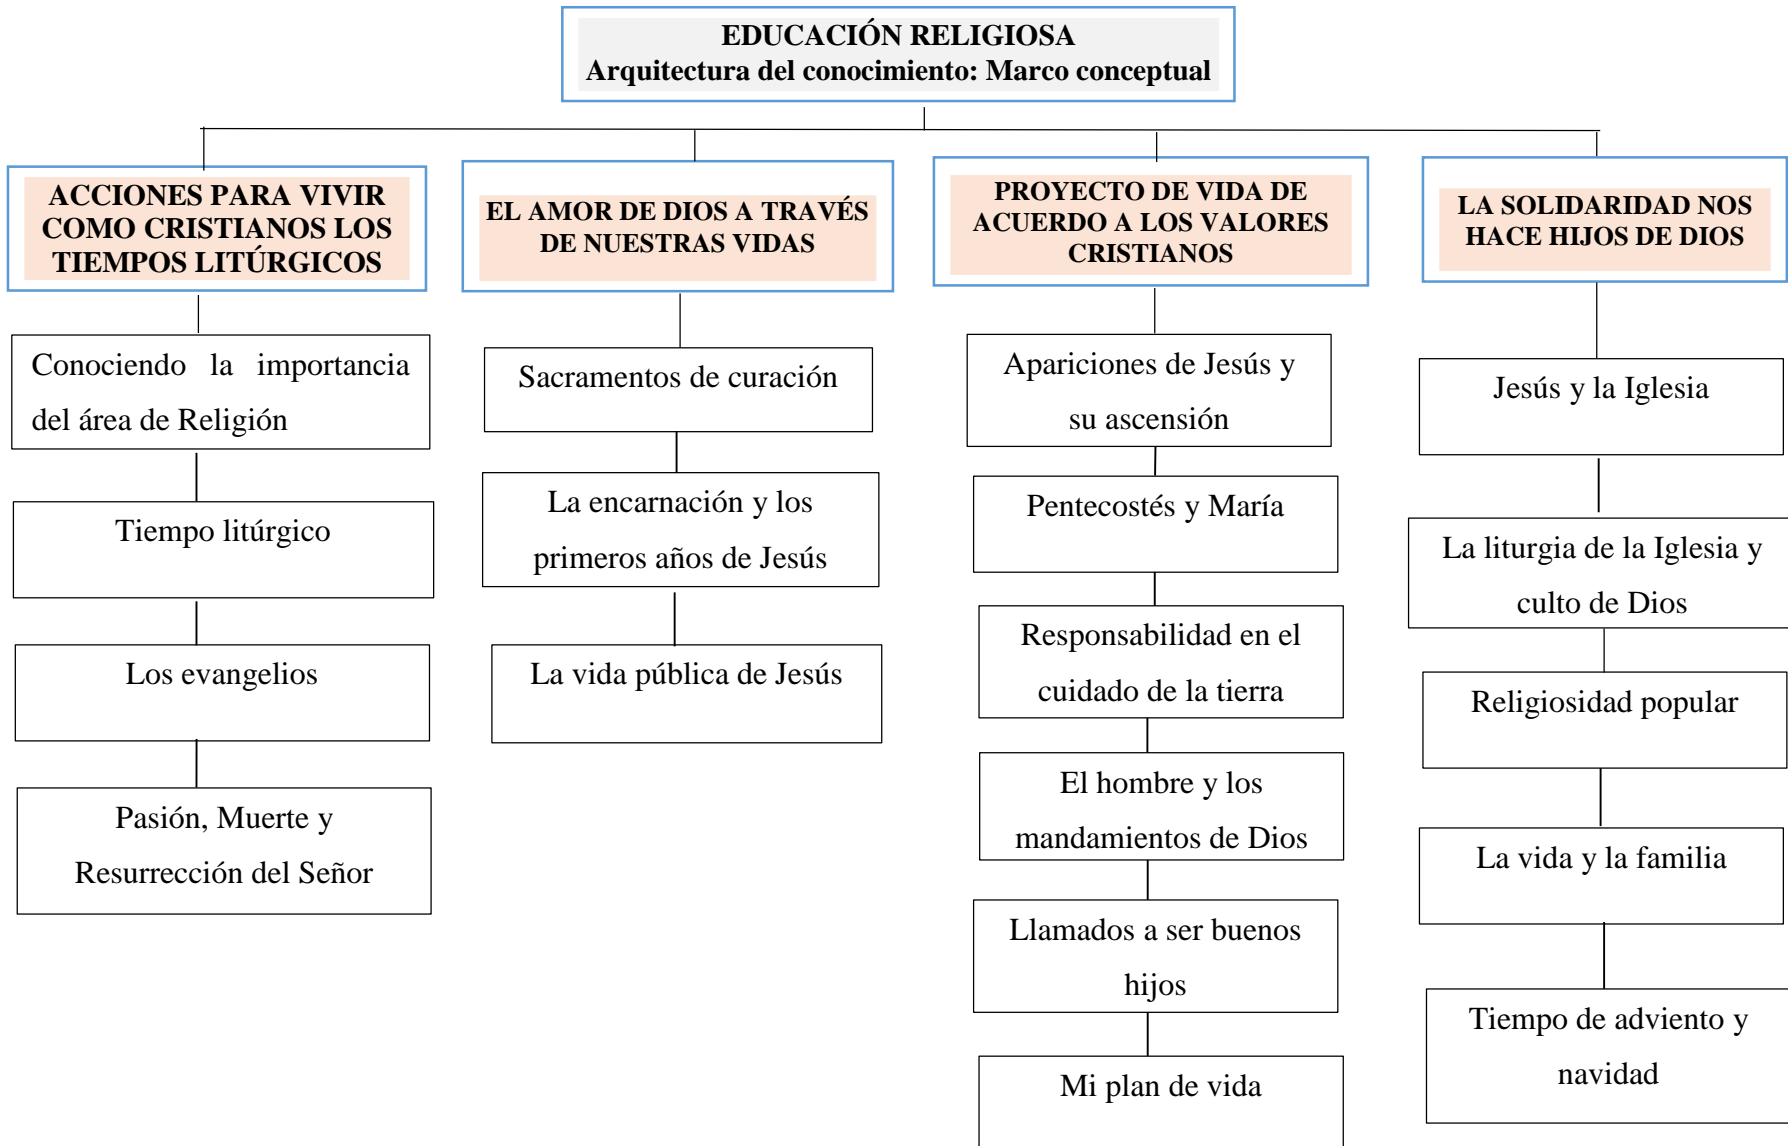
EDUCACIÓN RELIGIOSA
Arquitectura del conocimiento: Marco conceptual

ACCIONES PARA VIVIR COMO CRISTIANOS LOS TIEMPOS LITÚRGICOS

Conociendo la importancia del área de Religión

Tiempo litúrgico

Los evangelios

Pasión, Muerte y Resurrección del Señor

EL AMOR DE DIOS A TRAVÉS DE NUESTRAS VIDAS

Sacramentos de curación

La encarnación y los primeros años de Jesús

La vida pública de Jesús

PROYECTO DE VIDA DE ACUERDO A LOS VALORES CRISTIANOS

Apariciones de Jesús y su ascensión

Pentecostés y María

Responsabilidad en el cuidado de la tierra

El hombre y los mandamientos de Dios

Llamados a ser buenos hijos

Mi plan de vida

LA SOLIDARIDAD NOS HACE HIJOS DE DIOS

Jesús y la Iglesia

La liturgia de la Iglesia y culto de Dios

Religiosidad popular

La vida y la familia

Tiempo de adviento y navidad